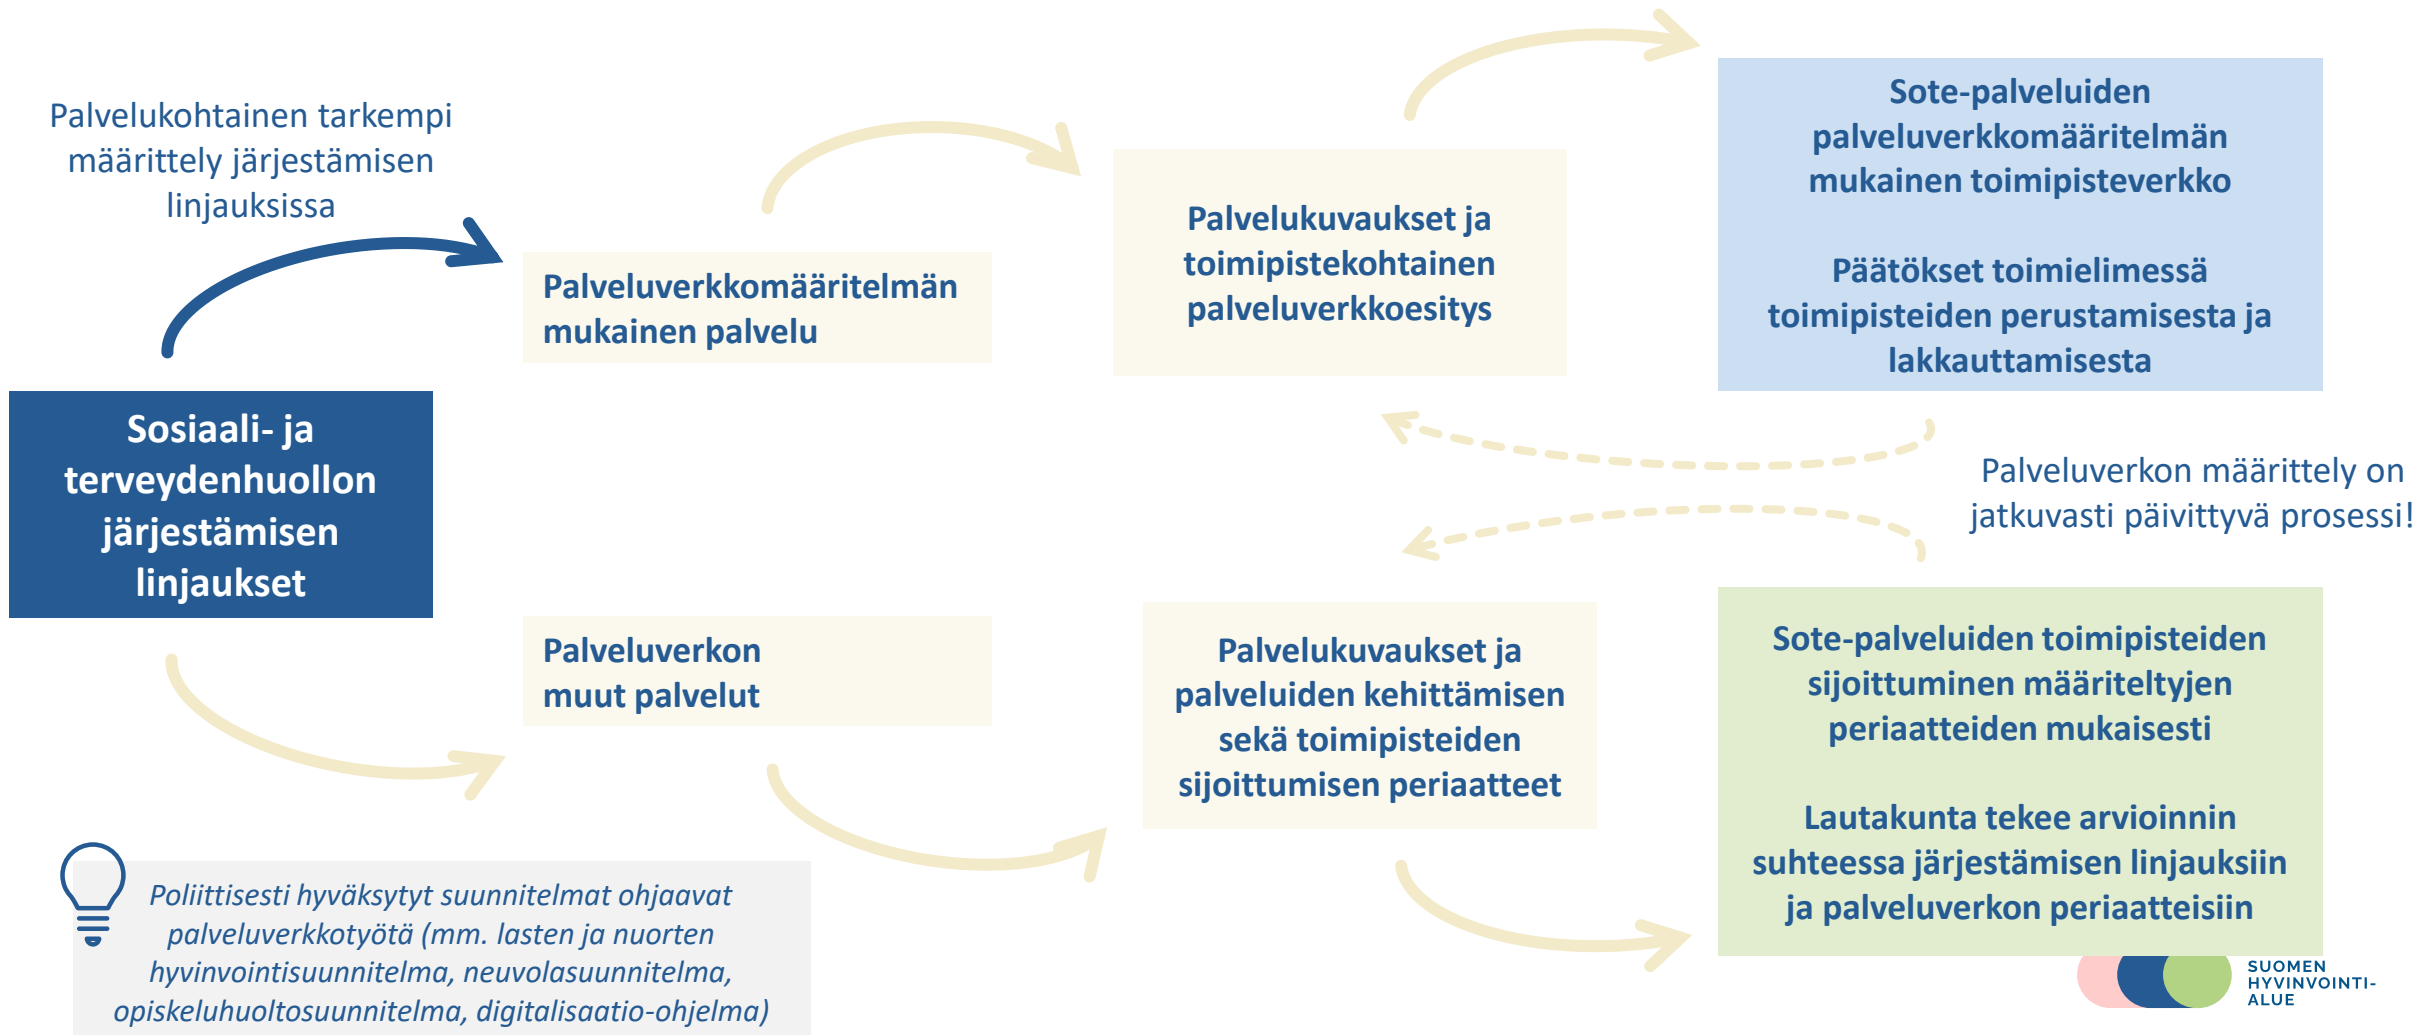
Palvelukohtainen tarkempi määrittely järjestämisen linjauksissa

Sosiaali- ja terveydenhuollon järjestämisen linjaukset

Palveluverkkomääritelmän mukainen palvelu

Palveluverkon muut palvelut

Palvelukuvaukset ja toimipistekohtainen palveluverkkoesitys

Palvelukuvaukset ja palveluiden kehittämisen sekä toimipisteiden sijoittumisen periaatteet

Sote-palveluiden palveluverkkomääritelmän mukainen toimipisteverkko

Päätökset toimielimessä toimipisteiden perustamisesta ja lakkauttamisesta

Palveluverkon määrittely on jatkuvasti päivittyvä prosessi!

Sote-palveluiden toimipisteiden sijoittuminen määriteltyjen periaatteiden mukaisesti

Lautakunta tekee arvioinnin suhteessa järjestämisen linjauksiin ja palveluverkon periaatteisiin

Poliittisesti hyväksytyt suunnitelmat ohjaavat palveluverkkotyötä (mm. lasten ja nuorten hyvinvointisuunnitelma, neuvolasuunnitelma, opiskeluhuoltosuunnitelma, digitalisaatio-ohjelma)

SUOMEN HYVINVOINTI-ALUE